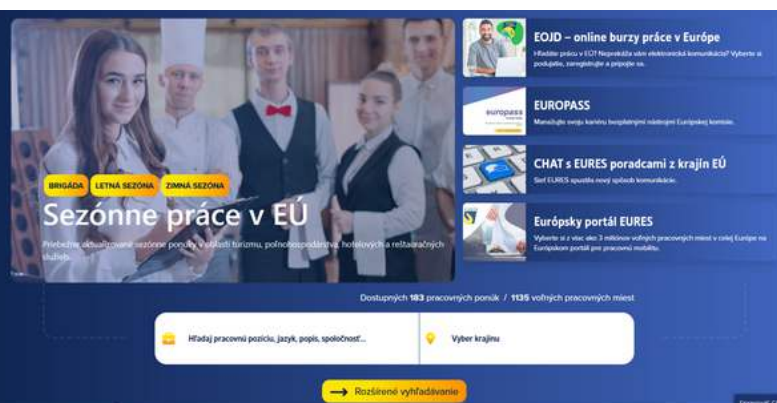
BRIGÁDA LETNÁ SEZÓNA ZIMNÁ SEZÓNA

Sezónne práce v EÚ

Priebežne aktualizované sezónne ponuky v oblasti turizmu, poľnohospodárstva, hotelových a reštauračných služieb.

EOJD – online burzy práce v Európe

Hľadáte prácu v EÚ? Nepotrebujete vám elektronická komunikácia? Vyberte si podujatie, zaregistrujte a pripojte sa.

europass

EUROPASS

Manažujte svoju kariéru bezplatnými nástrojmi Európskej komisie.

CHAT s EURES poradcami z krajín EÚ

Sieť EURES spustila nový spôsob komunikácie.

Európsky portál EURES

Vyberte si z viac ako 3 miliónov voľných pracovných miest v celej Európe na Európskom portáli pre pracovnú mobilitu.

Dostupných 183 pracovných ponúk / 1135 voľných pracovných miest

Hľadaj pracovnú pozíciu, jazyk, popis, spoločnosť...

Vyber krajinu

Rozšírené vyhľadávanie